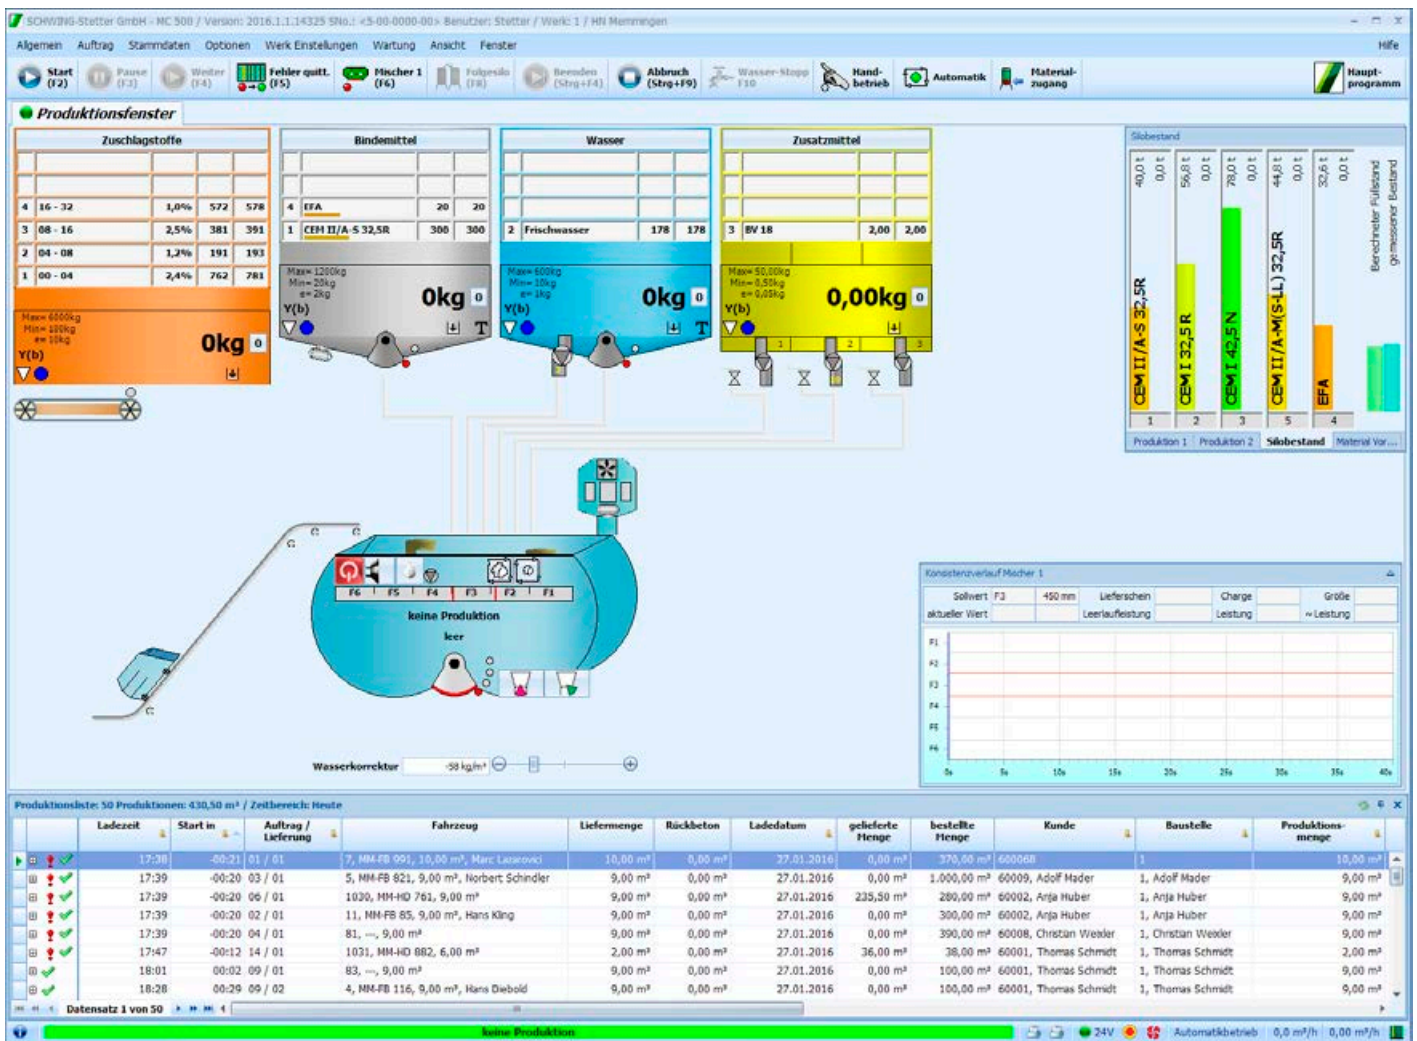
SCHWING-Stetter GmbH - MC 500 / Version: 2016.1.1.14325 SNo.: <5-00-0000-00> Benutzer: Stetter / Werk: 1 / HN Memmingen

Allgemein Auftrag Stammdaten Optionen Werk Einstellungen Wartung Ansicht Fenster Hilfe

Start (F2) Pause (F3) Weiter (F4) Fehler quitt. (F5) Mischer 1 (F6) Folgesilo (F8) Beenden (Strg+F4) Abbruch (Strg+F9) Wasser-Stopp F10 Hand-betrieb Automatik Material-zugang Haupt-programm

Produktionsfenster

Zuschlagstoffe

| 4 | 16 - 32 | 1,0% | 572 | 578 |
|---|---|---|---|---|
| 3 | 08 - 16 | 2,5% | 381 | 391 |
| 2 | 04 - 08 | 1,2% | 191 | 193 |
| 1 | 00 - 04 | 2,4% | 762 | 781 |

Max= 6000kg Min= 100kg e= 10kg
Y(b)
0kg 0

Bindemittel

| 4 | EFA | 20 | 20 |
|---|---|---|---|
| 1 | CEM II/A-S 32,5R | 300 | 300 |

Max= 1200kg Min= 20kg e= 2kg
Y(b)
0kg 0
T

Wasser

| 2 | Frischwasser | 178 | 178 |
|---|---|---|---|

Max= 600kg Min= 10kg e= 1kg
Y(b)
0kg 0
T

Zusatzmittel

| 3 | BV 18 | 2,00 | 2,00 |
|---|---|---|---|

Max= 50,00kg Min= 0,50kg e= 0,05kg
Y(b)
0,00kg 0
1 2 3

Silobestand
40,0 t 0,0 t 56,8 t 0,0 t 78,0 t 0,0 t 44,8 t 0,0 t 32,6 t 0,0 t
CEM II/A-S 32,5R CEM I 32,5 R CEM I 42,5 N CEM II/A-M(S-LL) 32,5R EFA
1 2 3 5 4
Berechneter Füllstand gemessener Bestand
Produktion 1 Produktion 2 Silobestand Material Vor...

F6 F5 F4 F3 F2 F1
keine Produktion
leer

Wasserkorrektur -58 kg/m³

Konsistenzverlauf Mischer 1
Sollwert F3 450 mm Lieferschein Charge Größe
aktueller Wert Leerlaufleistung Leistung ~Leistung
F1 F2 F3 F4 F5 F6
0s 5s 10s 15s 20s 25s 30s 35s 40s

Produktionsliste: 50 Produktionen: 430,50 m³ / Zeitbereich: Heute

| Ladezeit | Start in | Auftrag / Lieferung | Fahrzeug | Liefermenge | Rückbeton | Ladedatum | gelieferte Menge | bestellte Menge | Kunde | Baustelle | Produktions-menge |
|---|---|---|---|---|---|---|---|---|---|---|---|
| 17:38 | -00:21 | 01 / 01 | 7, MM-FB 991, 10,00 m³, Marc Lazarovici | 10,00 m³ | 0,00 m³ | 27.01.2016 | 0,00 m³ | 370,00 m³ | 600068 | 1 | 10,00 m³ |
| 17:39 | -00:20 | 03 / 01 | 5, MM-FB 821, 9,00 m³, Norbert Schindler | 9,00 m³ | 0,00 m³ | 27.01.2016 | 0,00 m³ | 1.000,00 m³ | 60009, Adolf Mader | 1, Adolf Mader | 9,00 m³ |
| 17:39 | -00:20 | 06 / 01 | 1030, MM-HD 761, 9,00 m³ | 9,00 m³ | 0,00 m³ | 27.01.2016 | 235,50 m³ | 280,00 m³ | 60002, Anja Huber | 1, Anja Huber | 9,00 m³ |
| 17:39 | -00:20 | 02 / 01 | 11, MM-FB 85, 9,00 m³, Hans Kling | 9,00 m³ | 0,00 m³ | 27.01.2016 | 0,00 m³ | 300,00 m³ | 60002, Anja Huber | 1, Anja Huber | 9,00 m³ |
| 17:39 | -00:20 | 04 / 01 | 81, ---, 9,00 m³ | 9,00 m³ | 0,00 m³ | 27.01.2016 | 0,00 m³ | 390,00 m³ | 60008, Christian Weixler | 1, Christian Weixler | 9,00 m³ |
| 17:47 | -00:12 | 14 / 01 | 1031, MM-HD 882, 6,00 m³ | 2,00 m³ | 0,00 m³ | 27.01.2016 | 36,00 m³ | 38,00 m³ | 60001, Thomas Schmidt | 1, Thomas Schmidt | 2,00 m³ |
| 18:01 | 00:02 | 09 / 01 | 83, ---, 9,00 m³ | 9,00 m³ | 0,00 m³ | 27.01.2016 | 0,00 m³ | 100,00 m³ | 60001, Thomas Schmidt | 1, Thomas Schmidt | 9,00 m³ |
| 18:28 | 00:29 | 09 / 02 | 4, MM-FB 116, 9,00 m³, Hans Diebold | 9,00 m³ | 0,00 m³ | 27.01.2016 | 0,00 m³ | 100,00 m³ | 60001, Thomas Schmidt | 1, Thomas Schmidt | 9,00 m³ |

Datensatz 1 von 50

keine Produktion
24V Automatikbetrieb 0,0 m³/h 0,00 m³/h